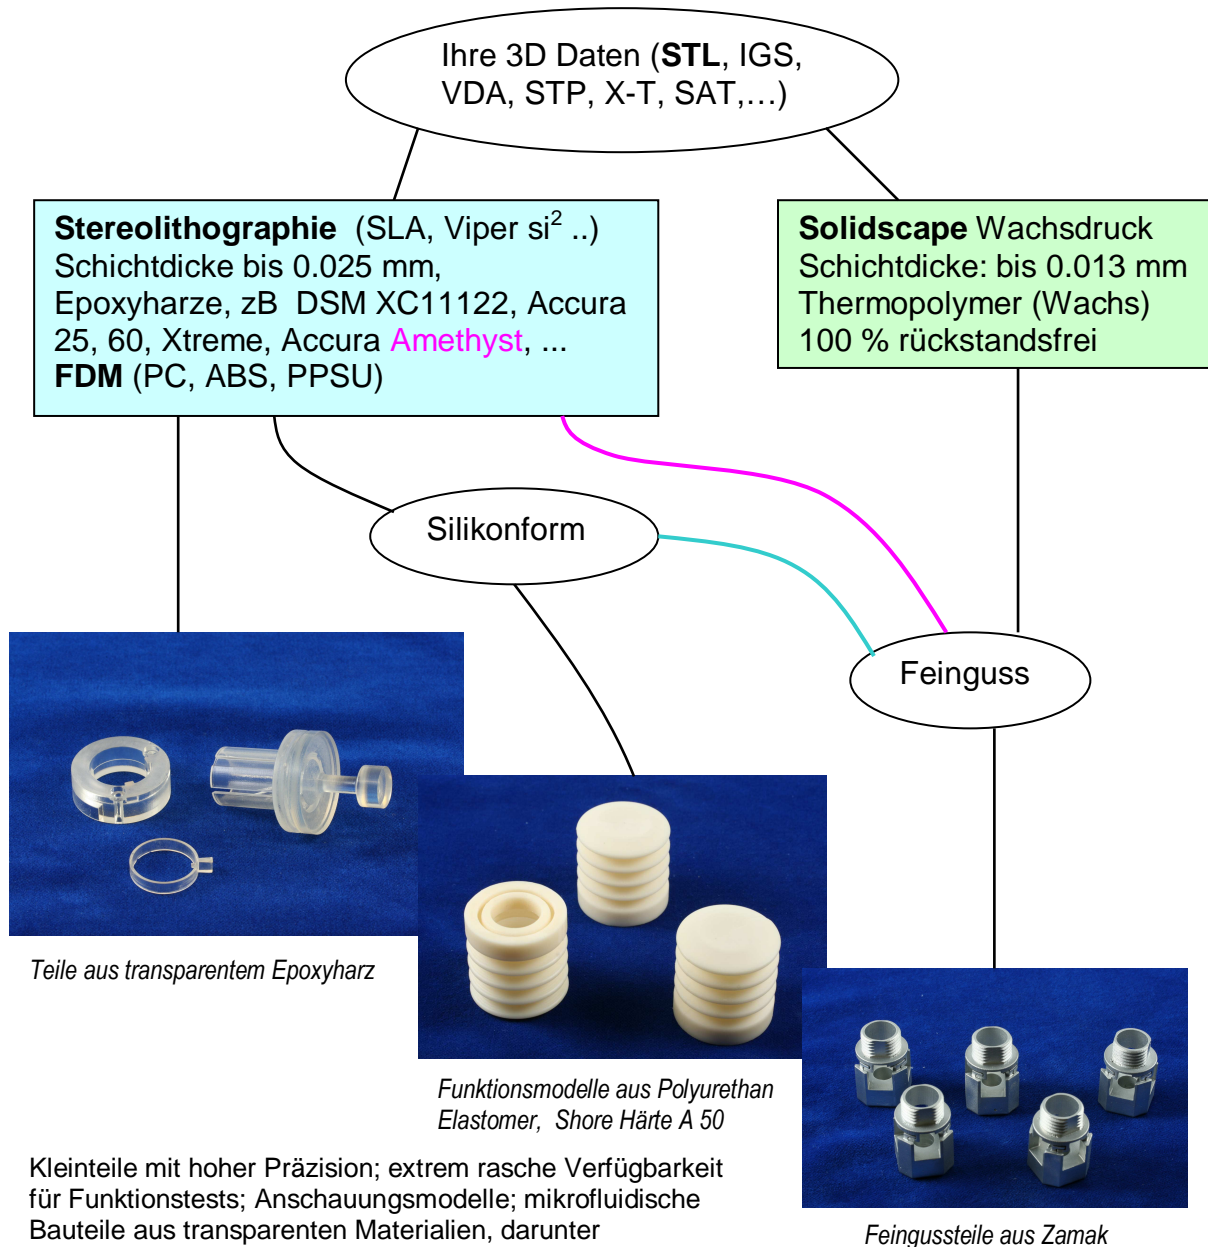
Ihre 3D Daten (**STL**, IGS, VDA, STP, X-T, SAT,…)

**Stereolithographie** (SLA, Viper si$^2$ ..)
Schichtdicke bis 0.025 mm,
Epoxyharze, zB DSM XC11122, Accura 25, 60, Xtreme, Accura Amethyst, ...
**FDM** (PC, ABS, PPSU)

**Solidscape** Wachsdruck
Schichtdicke: bis 0.013 mm
Thermopolymer (Wachs)
100 % rückstandsfrei

Silikonform

Feinguss

Teile aus transparentem Epoxyharz

Funktionsmodelle aus Polyurethan Elastomer, Shore Härte A 50

Kleinteile mit hoher Präzision; extrem rasche Verfügbarkeit für Funktionstests; Anschauungsmodelle; mikrofluidische Bauteile aus transparenten Materialien, darunter

Feingussteile aus Zamak